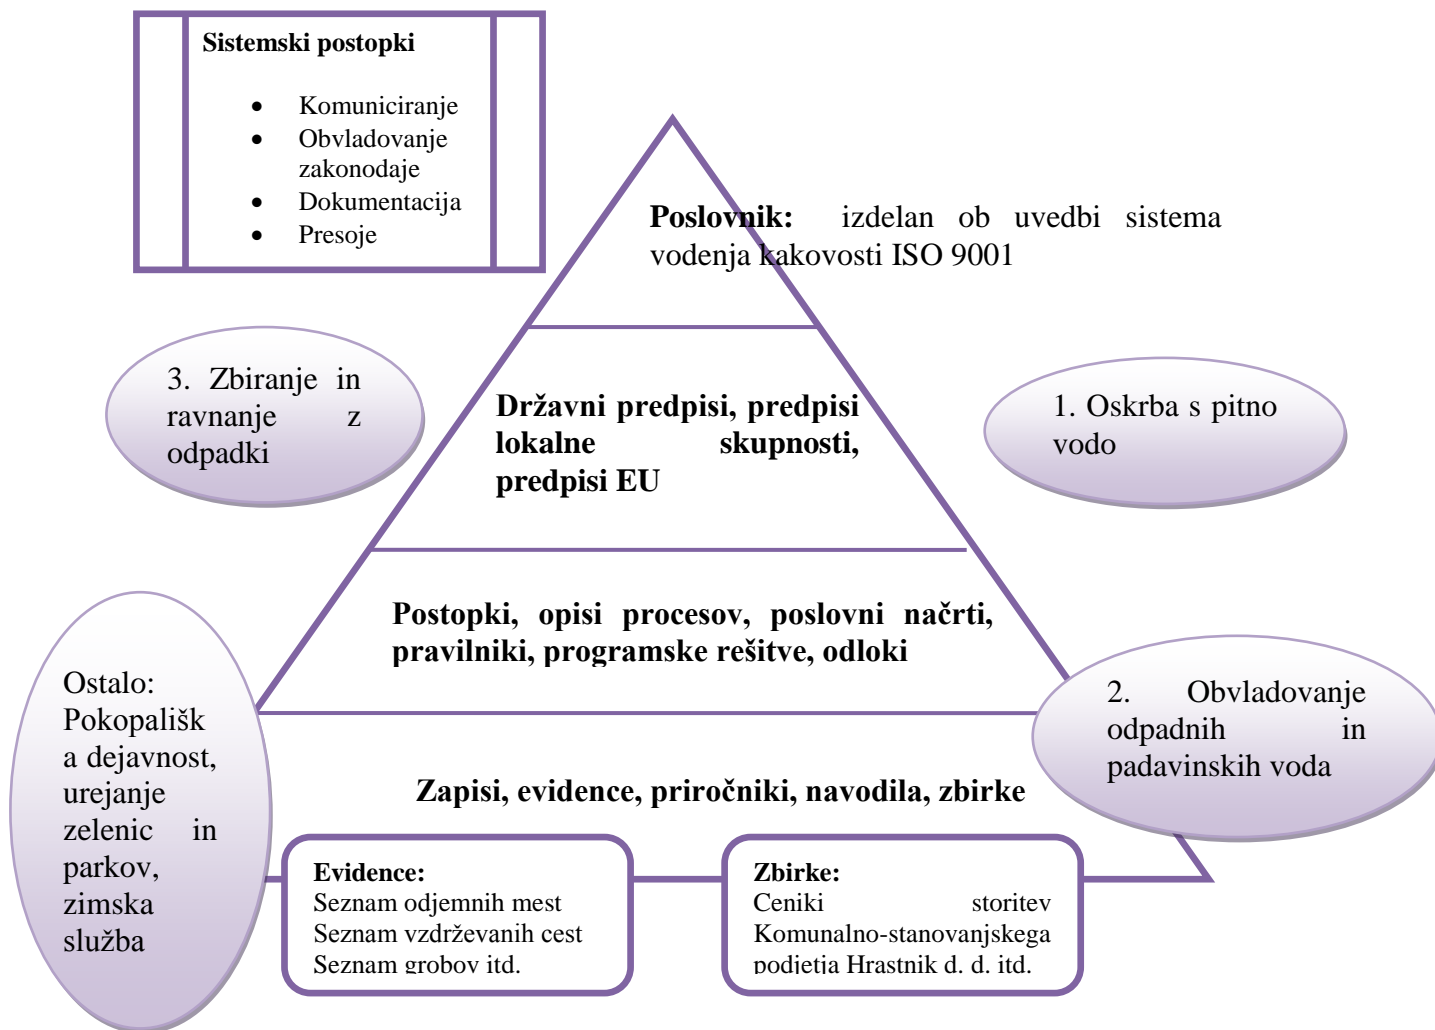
Sistemski postopki

- Komuniciranje
- Obvladovanje zakonodaje
- Dokumentacija
- Presoje

Poslovnik: izdelan ob uvedbi sistema vodenja kakovosti ISO 9001

3. Zbiranje in ravnanje z odpadki

Državni predpisi, predpisi lokalne skupnosti, predpisi EU

1. Oskrba s pitno vodo

Postopki, opisi procesov, poslovni načrti, pravilniki, programske rešitve, odloki

Ostalo: Pokopališka dejavnost, urejanje zelenic in parkov, zimska služba

2. Obvladovanje odpadnih in padavinskih voda

Zapisi, evidence, priročniki, navodila, zbirke

Evidence:
Seznam odjemnih mest
Seznam vzdrževanih cest
Seznam grobov itd.

Zbirke:
Ceniki storitev Komunalno-stanovanjskega podjetja Hrastnik d. d. itd.